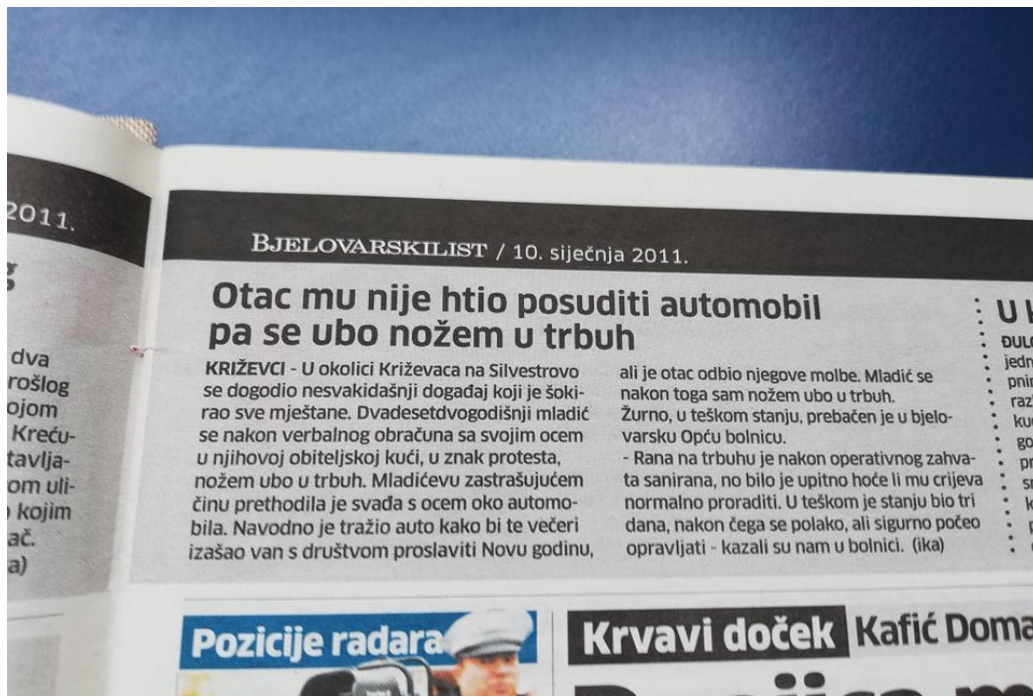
2011.

dva
rošlog
ojom
Krećutavljaom uli-
kojim
ač.
a)

BJELOVARSKILIST / 10. siječnja 2011.

Otac mu nije htio posuditi automobil pa se ubo nožem u trbuh

KRIŽEVCI - U okolici Križevaca na Silvestrovo se dogodio nesvakidašnji događaj koji je šokirao sve mještane. Dvadesetdvogodišnji mladić se nakon verbalnog obračuna sa svojim ocem u njihovoj obiteljskoj kući, u znak protesta, nožem ubo u trbuh. Mladićevu zastrašujućem činu prethodila je svađa s ocem oko automobila. Navodno je tražio auto kako bi te večeri izašao van s društvom proslaviti Novu godinu, ali je otac odbio njegove molbe. Mladić se nakon toga sam nožem ubo u trbuh.
Žurno, u teškom stanju, prebačen je u bjelovarsku Opću bolnicu.
- Rana na trbuhu je nakon operativnog zahvata sanirana, no bilo je upitno hoće li mu crijeva normalno proraditi. U teškom je stanju bio tri dana, nakon čega se polako, ali sigurno počeo opravljati - kazali su nam u bolnici. (ika)

U
ĐUL
jedn
pni
raz
ku
go
pr
s
k

Pozicije radara

Krvavi doček Kafić Doma